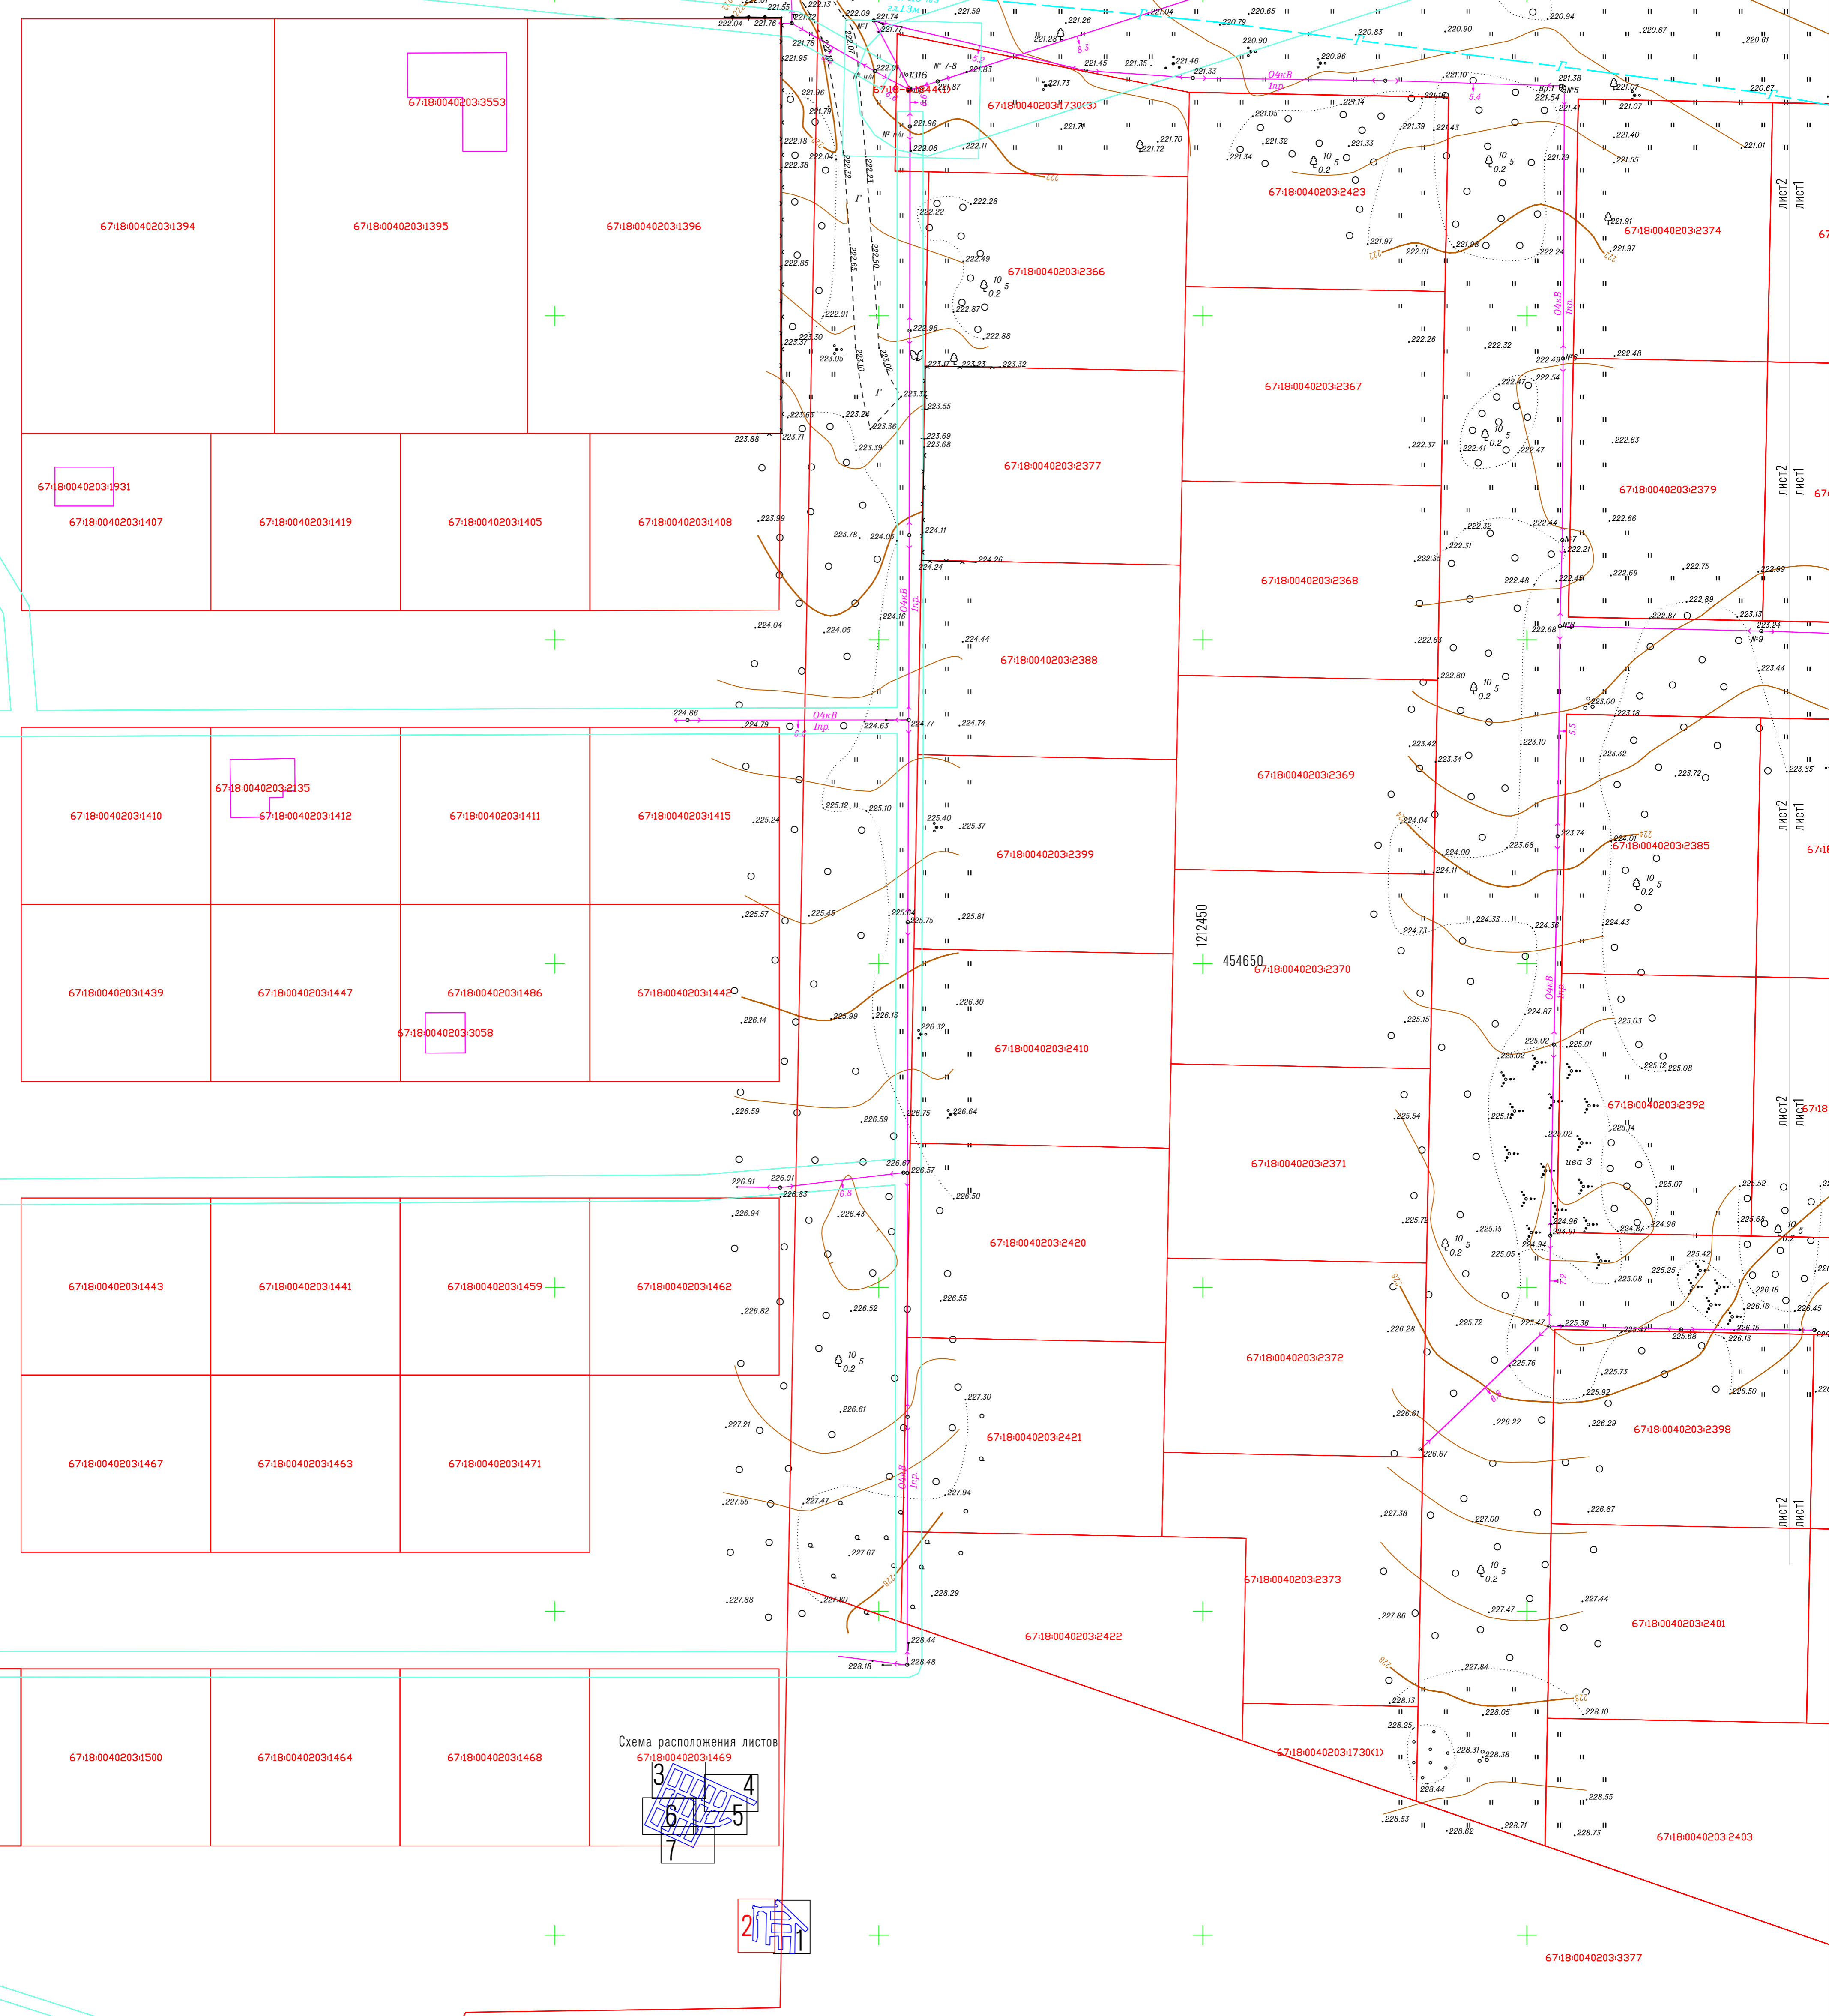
67:18:0040203:3553
67:18:0040203:1394
67:18:0040203:1395
67:18:0040203:1396
67:18:0040203:1931
67:18:0040203:1407
67:18:0040203:1419
67:18:0040203:1405
67:18:0040203:1408
67:18:0040203:2135
67:18:0040203:1410
67:18:0040203:1412
67:18:0040203:1411
67:18:0040203:1415
67:18:0040203:1439
67:18:0040203:1447
67:18:0040203:1486
67:18:0040203:1442
67:18:0040203:3058
67:18:0040203:1443
67:18:0040203:1441
67:18:0040203:1459
67:18:0040203:1462
67:18:0040203:1467
67:18:0040203:1463
67:18:0040203:1471
67:18:0040203:1500
67:18:0040203:1464
67:18:0040203:1468
Схема расположения листов
67:18:0040203:1469
3
4
6
5
7
2
1
№1316
67:18:0040203:1730(3)
67:18:0040203:2423
67:18:0040203:2374
67:18:0040203:2366
67:18:0040203:2367
67:18:0040203:2377
67:18:0040203:2379
67:18:0040203:2368
67:18:0040203:2388
67:18:0040203:2369
67:18:0040203:2385
67:18:0040203:2399
1212450
454650
67:18:0040203:2370
67:18:0040203:2410
67:18:0040203:2392
67:18:0040203:2371
67:18:0040203:2420
67:18:0040203:2372
67:18:0040203:2398
67:18:0040203:2421
67:18:0040203:2373
67:18:0040203:2401
67:18:0040203:2422
67:18:0040203:1730(1)
67:18:0040203:2403
67:18:0040203:3377
лист2
лист1
лист2
лист1
лист2
лист1
лист2
лист1
лист2
лист1
0,4кВ
1пр.
ива 3